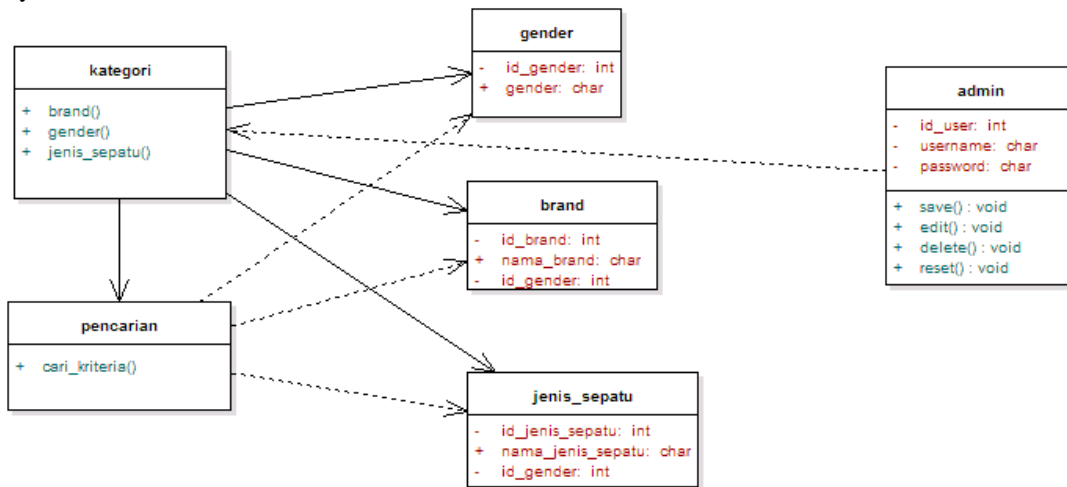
kategori

+ brand()
+ gender()
+ jenis_sepatu()

gender

- id_gender: int
+ gender: char

admin

- id_user: int
- username: char
- password: char

+ save() : void
+ edit() : void
+ delete() : void
+ reset() : void

brand

- id_brand: int
+ nama_brand: char
- id_gender: int

pencarian

+ cari_kriteria()

jenis_sepatu

- id_jenis_sepatu: int
+ nama_jenis_sepatu: char
- id_gender: int